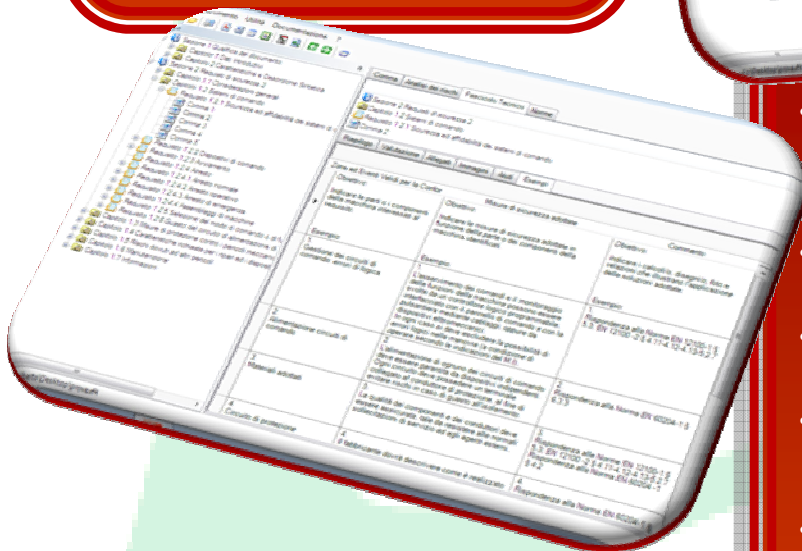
Utility
Documentazione
Sezione 1 Qualifica del documento
Capitolo 1 Dati introduttivi
Capitolo 2 Caratteristiche di base
Sezione 2 Requisiti di sicurezza e Disposizione Generali
Capitolo 1.2 Sistemi di comando
Requisito 1.2.1 Sicurezza ed affidabilità dei sistemi di comando
Requisito 1.2.2 Dispositivi di comando
Requisito 1.2.3 Avviamento
Requisito 1.2.4 Arresto
Requisito 1.2.4.1 Arresto normale
Requisito 1.2.4.2 Arresto operativo
Requisito 1.2.4.3 Arresto di emergenza
Requisito 1.2.5 Selettore dei modi di comando
Requisito 1.2.6 Avaria del circuito di alimentazione di energia
Capitolo 1.3 Misure di protezione contro i rischi meccanici
Capitolo 1.4 Caratteristiche che devono presentare i ripari
Capitolo 1.5 Rischi dovuti ad altri pericoli
Capitolo 1.7 Informazioni
Sezione 2 Requisiti di sicurezza 2
Requisito 1.2 Sistemi di comando
Requisito 1.2.1 Sicurezza ed affidabilità dei sistemi di comando
Comma 2
Fascicolo Tecnico
Norme
Riepilogo
Ver.Risultati
Allegati
Immagini
Audit
Esempi
Obiettivo
Misure di sicurezza adottate
Commenti
Esempio
Gestione dei circuiti di comando; circuiti di logica
2
Alimentazione circuiti di comando
3
Materiali adottati
4
Circuito di protezione
Rispondenza alla Norma EN 60204-1
Rispondenza alla Norma EN 12100-1
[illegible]